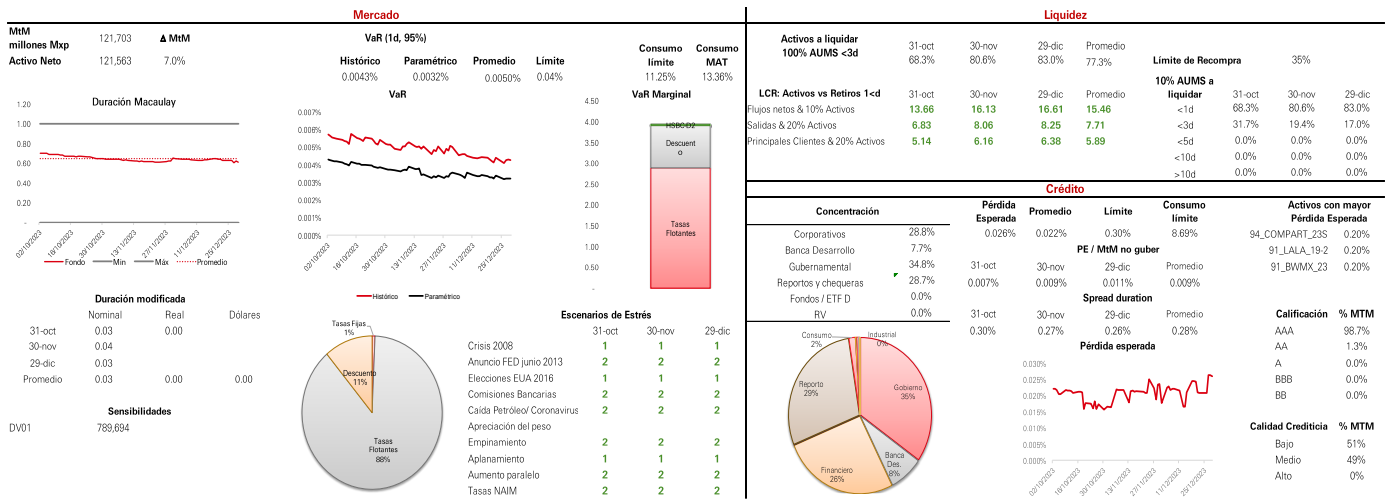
Mercado

MtM millones Mxp 121,703 Δ MtM
Activo Neto 121,563 7.0%

VaR (1d, 95%)
| Histórico | Paramétrico | Promedio | Límite |
|---|---|---|---|
| 0.0043% | 0.0032% | 0.0050% | 0.04% |

| Consumo límite | Consumo MAT |
|---|---|
| 11.25% | 13.36% |

Duración Macaulay
1.20 1.00 0.80 0.60 0.40 0.20 -
02/10/2023 16/10/2023 30/10/2023 13/11/2023 27/11/2023 11/12/2023 25/12/2023
Fondo Min Máx Promedio

VaR
0.007% 0.006% 0.005% 0.004% 0.003% 0.002% 0.001% 0.000%
02/10/2023 16/10/2023 30/10/2023 13/11/2023 27/11/2023 11/12/2023 25/12/2023
Histórico Paramétrico

VaR Marginal
4.50 4.00 3.50 3.00 2.50 2.00 1.50 1.00 0.50 -
HSBC-D2
Descuento
Tasas Flotantes

Duración modificada
| | Nominal | Real | Dólares |
|---|---|---|---|
| 31-oct | 0.03 | 0.00 | |
| 30-nov | 0.04 | | |
| 29-dic | 0.03 | | |
| Promedio | 0.03 | 0.00 | 0.00 |

Sensibilidades
DV01 789,694

Tasas Fijas 1%
Descuento 11%
Tasas Flotantes 88%

Escenarios de Estrés
| | 31-oct | 30-nov | 29-dic |
|---|---|---|---|
| Crisis 2008 | 1 | 1 | 1 |
| Anuncio FED junio 2013 | 2 | 2 | 2 |
| Elecciones EUA 2016 | 1 | 1 | 1 |
| Comisiones Bancarias | 2 | 2 | 2 |
| Caída Petróleo/ Coronavirus | 2 | 2 | 2 |
| Apreciación del peso | | | |
| Empinamiento | 2 | 2 | 2 |
| Aplanamiento | 1 | 1 | 1 |
| Aumento paralelo | 2 | 2 | 2 |
| Tasas NAIM | 2 | 2 | 2 |

Liquidez

| Activos a liquidar 100% AUMS <3d | 31-oct | 30-nov | 29-dic | Promedio |
|---|---|---|---|---|
| | 68.3% | 80.6% | 83.0% | 77.3% |

Límite de Recompra 35%

| LCR: Activos vs Retiros 1<d | 31-oct | 30-nov | 29-dic | Promedio |
|---|---|---|---|---|
| Flujos netos & 10% Activos | 13.66 | 16.13 | 16.61 | 15.46 |
| Salidas & 20% Activos | 6.83 | 8.06 | 8.25 | 7.71 |
| Principales Clientes & 20% Activos | 5.14 | 6.16 | 6.38 | 5.89 |

| 10% AUMS a liquidar | 31-oct | 30-nov | 29-dic |
|---|---|---|---|
| <1d | 68.3% | 80.6% | 83.0% |
| <3d | 31.7% | 19.4% | 17.0% |
| <5d | 0.0% | 0.0% | 0.0% |
| <10d | 0.0% | 0.0% | 0.0% |
| >10d | 0.0% | 0.0% | 0.0% |

Crédito

| Concentración | |
|---|---|
| Corporativos | 28.8% |
| Banca Desarrollo | 7.7% |
| Gubernamental | 34.8% |
| Reportos y chequeras | 28.7% |
| Fondos / ETF D | 0.0% |
| RV | 0.0% |

| Pérdida Esperada | Promedio | Límite | Consumo límite |
|---|---|---|---|
| 0.026% | 0.022% | 0.30% | 8.69% |

PE / MtM no guber
| 31-oct | 30-nov | 29-dic | Promedio |
|---|---|---|---|
| 0.007% | 0.009% | 0.011% | 0.009% |

Spread duration
| 31-oct | 30-nov | 29-dic | Promedio |
|---|---|---|---|
| 0.30% | 0.27% | 0.26% | 0.28% |

Activos con mayor Pérdida Esperada
94_COMPART_23S 0.20%
91_LALA_19-2 0.20%
91_BWMX_23 0.20%

Consumo 2%
Industrial 0%
Reporto 29%
Gobierno 35%
Banca Des. 8%
Financiero 26%

Pérdida esperada
0.030% 0.025% 0.020% 0.015% 0.010% 0.005% 0.000%
02/10/2023 16/10/2023 30/10/2023 13/11/2023 27/11/2023 11/12/2023 25/12/2023

| Calificación | % MTM |
|---|---|
| AAA | 98.7% |
| AA | 1.3% |
| A | 0.0% |
| BBB | 0.0% |
| BB | 0.0% |

| Calidad Crediticia | % MTM |
|---|---|
| Bajo | 51% |
| Medio | 49% |
| Alto | 0% |